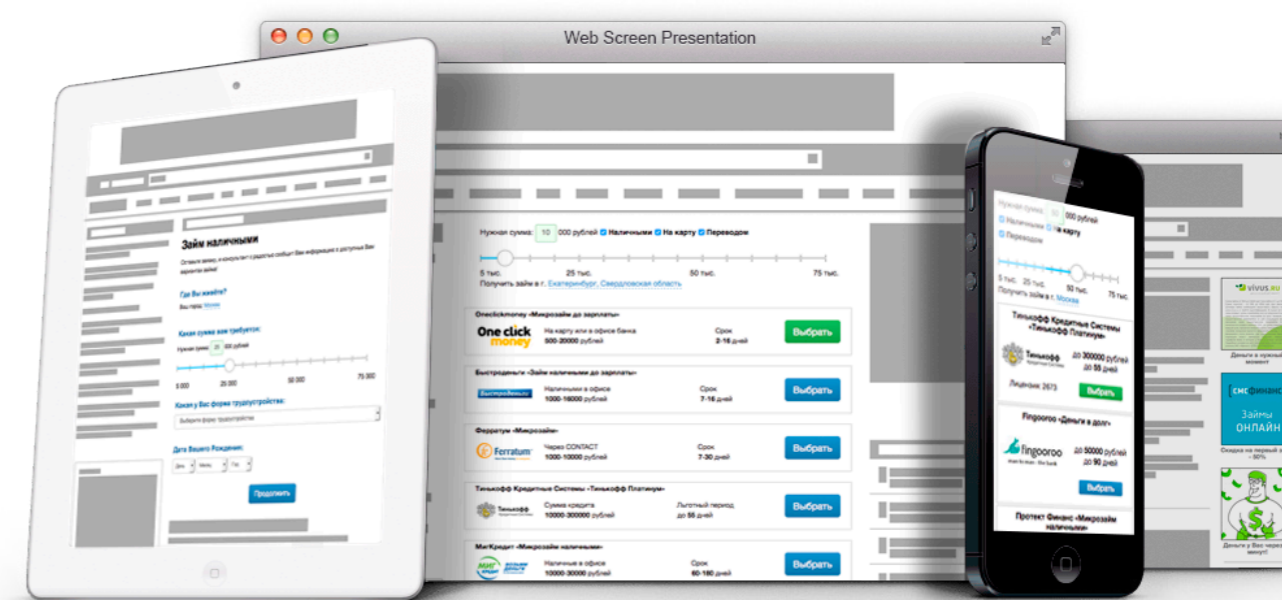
Web Screen Presentation

Займ наличными

Оставьте заявку, и консультант с радостью сообщит Вам информацию о доступных Вам вариантах займа!

Где Вы живёте?
Ваш город: Москва

Какая сумма вам требуется:
Нужная сумма: 20 000 рублей

5 000 25 000 50 000 75 000

Какая у Вас форма трудоустройства:
Выберите форму трудоустройства

Дата Вашего Рождения:
День Месяц Год

Продолжить

Нужная сумма: 10 000 рублей Наличными На карту Переводом

5 тыс. 25 тыс. 50 тыс. 75 тыс.

Получить займ в г. Екатеринбург, Свердловская область

Oneclickmoney «Микрозайм до зарплаты»
One click money
На карту или в офисе банка
500-20000 рублей
Срок
2-16 дней
Выбрать

Быстроденьги «Займ наличными до зарплаты»
Быстроденьги
Наличными в офисе
1000-16000 рублей
Срок
7-16 дней
Выбрать

Ферратум «Микрозайм»
Ferratum
Через CONTACT
1000-10000 рублей
Срок
7-30 дней
Выбрать

Тинькофф Кредитные Системы «Тинькофф Платинум»
Тинькофф
Сумма кредита
1000-300000 рублей
Льготный период
до 55 дней
Выбрать

МигКредит «Микрозайм наличными»
МигКредит
Наличными
10000-30000 рублей
Срок
60-180 дней
Выбрать

Нужная сумма: 10 000 рублей
Наличными На карту
Переводом

5 тыс. 25 тыс. 50 тыс. 75 тыс.

Получить займ в г. Москва

Тинькофф Кредитные Системы «Тинькофф Платинум»
Тинькофф
до 300000 рублей
до 55 дней
Лицензия: 2673
Выбрать

Fingooroo «Деньги в долг»
fingooroo
до 50000 рублей
до 90 дней
Выбрать

Протект Финанс «Микрозайм наличными»

vivus.ru
Деньги в нужный момент

смсфинанс
Займы ОНЛАЙН
Скидка на первый заем - 50%

Деньги у Вас в кармане минут!